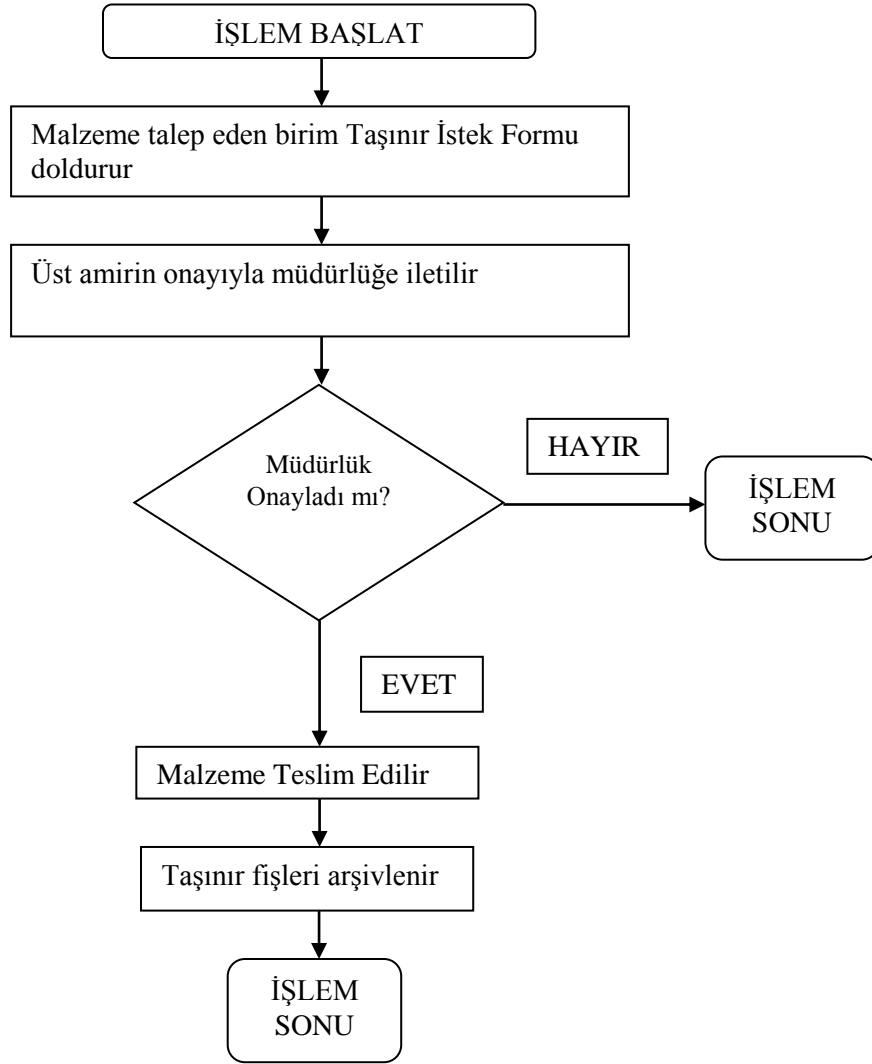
İŞLEM BAŞLAT

Malzeme talep eden birim Taşınır İstek Formu doldurur

Üst amirin onayıyla müdürlüğe iletilir

Müdürlük Onayladı mı?

HAYIR

İŞLEM SONU

EVET

Malzeme Teslim Edilir

Taşınır fişleri arşivlenir

İŞLEM SONU